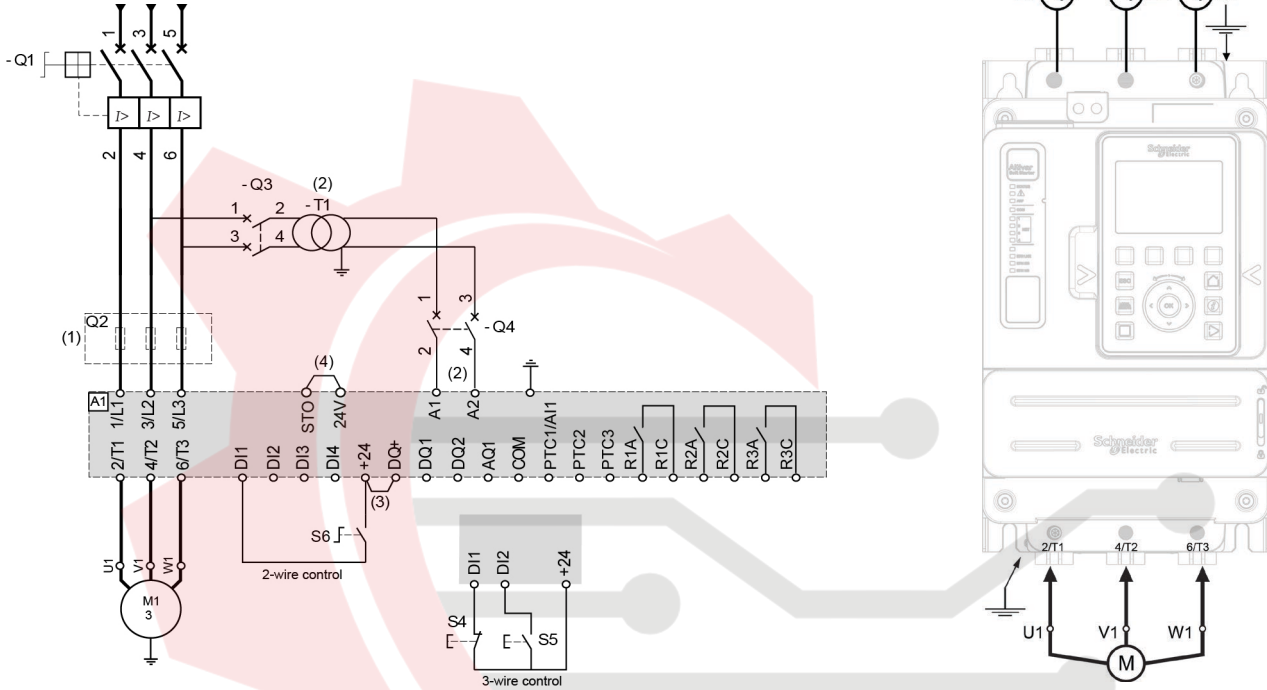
1 3 5
- Q1
2 4 6
- Q3
(2)
- T1
1 2
3 4
1 3
- Q4
2 4
Q2
(1)
(4)
(2)
A1
1/L1 3/L2 5/L3 STO 24V A1 A2
2/T1 4/T2 6/T3 DI1 DI2 DI3 DI4 +24 DQ+ DQ1 DQ2 AQ1 COM PTC1/AI1 PTC2 PTC3 R1A R1C R2A R2C R3A R3C
(3)
S6
2-wire control
U1 V1 W1
M1
3
DI1 DI2 +24
S4
S5
3-wire control
Altivar
Schneider Electric
OK
Schneider Electric
2/T1 4/T2 6/T3
U1 V1 W1
M